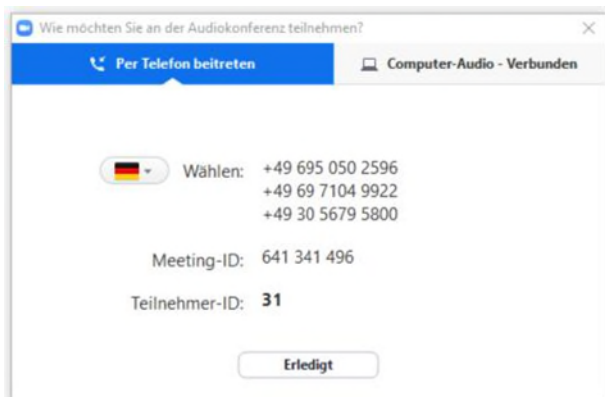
Wie möchten Sie an der Audiokonferenz teilnehmen?

Per Telefon beitreten

Computer-Audio - Verbunden

Wählen: +49 695 050 2596
+49 69 7104 9922
+49 30 5679 5800

Meeting-ID: 641 341 496

Teilnehmer-ID: 31

Erledigt